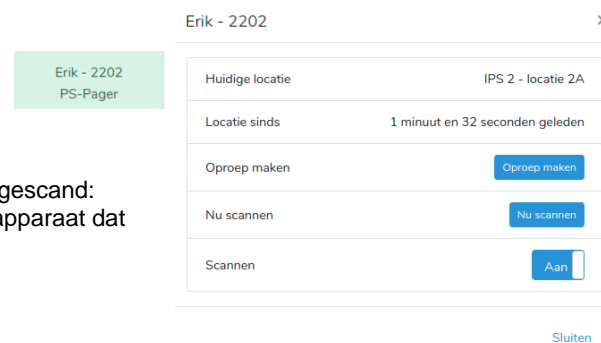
Erik - 2202
PS-Pager

gescand:
apparaat dat

Erik - 2202

| Huidige locatie | IPS 2 - locatie 2A |
|---|---|
| Locatie sinds | 1 minuut en 32 seconden geleden |
| Oproep maken | Oproep maken |
| Nu scannen | Nu scannen |
| Scannen | Aan |

Sluiten